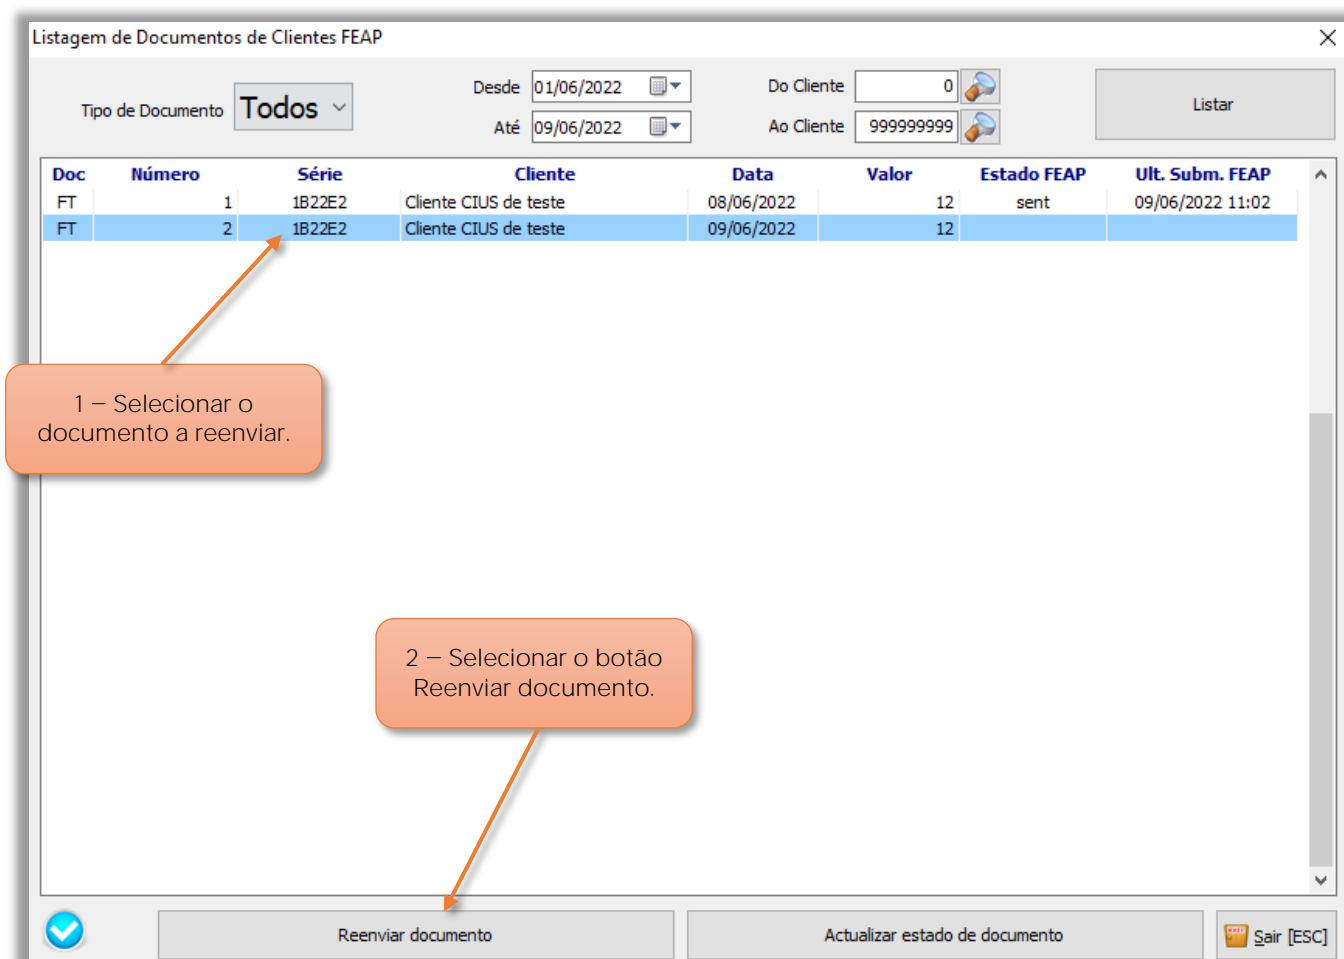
Listagem de Documentos de Clientes FEAP

Tipo de Documento Todos

Desde 01/06/2022
Até 09/06/2022

Do Cliente 0
Ao Cliente 999999999

Listar

| Doc | Número | Série | Cliente | Data | Valor | Estado FEAP | Ult. Subm. FEAP |
|---|---|---|---|---|---|---|---|
| FT | 1 | 1B22E2 | Cliente CIUS de teste | 08/06/2022 | 12 | sent | 09/06/2022 11:02 |
| FT | 2 | 1B22E2 | Cliente CIUS de teste | 09/06/2022 | 12 | | |

1 – Selecionar o documento a reenviar.

2 – Selecionar o botão Reenviar documento.

Reenviar documento

Actualizar estado de documento

Sair [ESC]